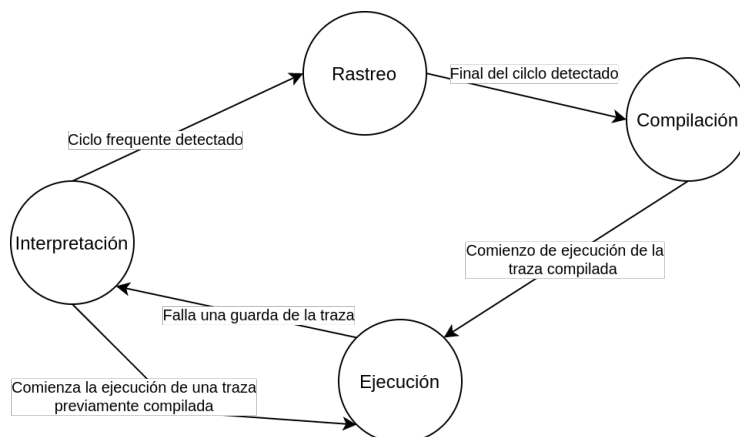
Rastreo

Final del cilclo detectado

Compilación

Ciclo frequente detectado

Interpretación

Comienzo de ejecución de la traza compilada

Falla una guarda de la traza

Ejecución

Comienza la ejecución de una traza previamente compilada